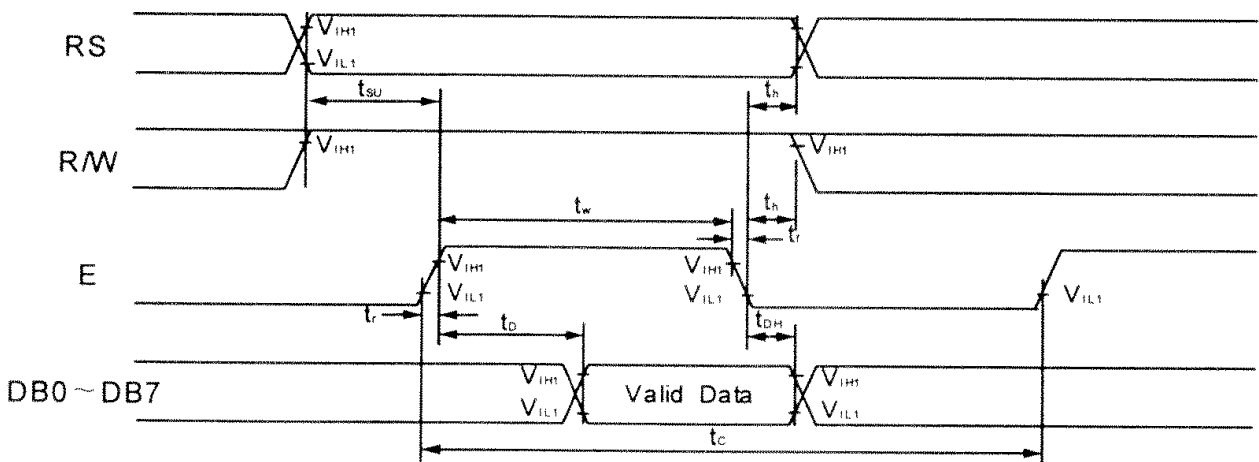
RS

$V_{IH1}$

$V_{IL1}$

$t_{SU}$

$t_h$

R/W

$V_{IH1}$

$V_{IH1}$

$t_w$

$t_h$

$t_f$

E

$V_{IH1}$

$V_{IL1}$

$V_{IH1}$

$V_{IL1}$

$V_{IL1}$

$t_r$

$t_D$

$t_{DH}$

DB0 ~ DB7

$V_{IH1}$

$V_{IL1}$

Valid Data

$V_{IH1}$

$V_{IL1}$

$t_C$